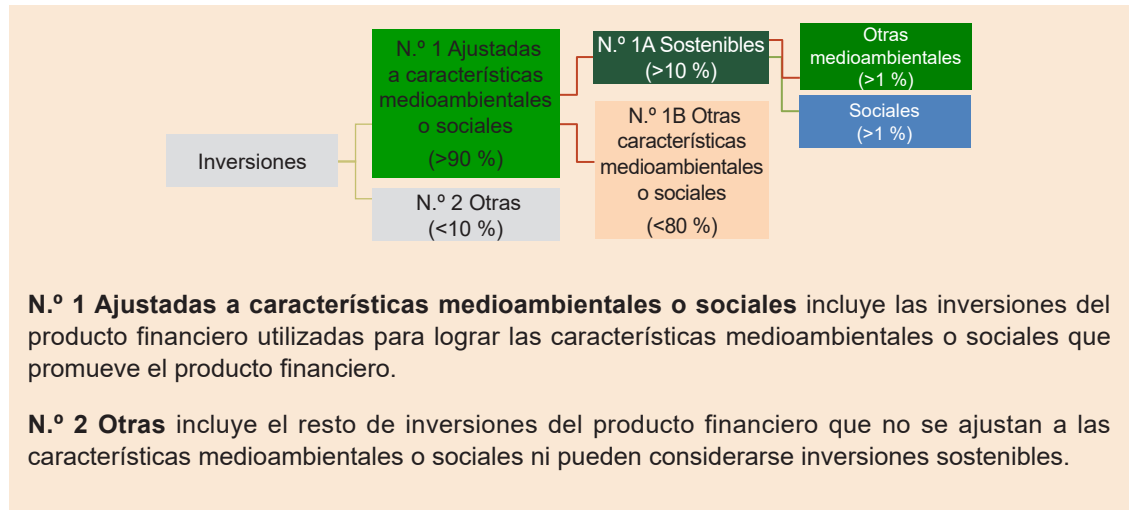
Inversiones

N.º 1 Ajustadas a características medioambientales o sociales
(>90 %)

N.º 2 Otras
(<10 %)

N.º 1A Sostenibles
(>10 %)

N.º 1B Otras características medioambientales o sociales
(<80 %)

Otras medioambientales
(>1 %)

Sociales
(>1 %)

**N.º 1 Ajustadas a características medioambientales o sociales** incluye las inversiones del producto financiero utilizadas para lograr las características medioambientales o sociales que promueve el producto financiero.

**N.º 2 Otras** incluye el resto de inversiones del producto financiero que no se ajustan a las características medioambientales o sociales ni pueden considerarse inversiones sostenibles.